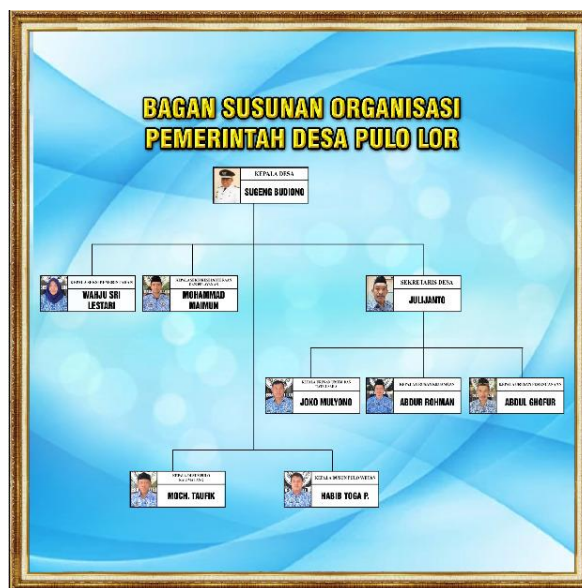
BAGAN SUSUNAN ORGANISASI
PEMERINTAH DESA PULO LOR

KEPALA DESA
SUGENG BUDIONO

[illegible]
WAHJU SRI LESTARI

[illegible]
MOHAMMAD MAIMUN

SEKRETARIS DESA
JULIJANTO

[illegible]
JOKO MULYONO

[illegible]
ABDUR ROHMAN

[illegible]
ABDUL GHOFUR

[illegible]
MOCH. TAUFIK

KEPALA DUSUN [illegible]
HABIB YOGA P.